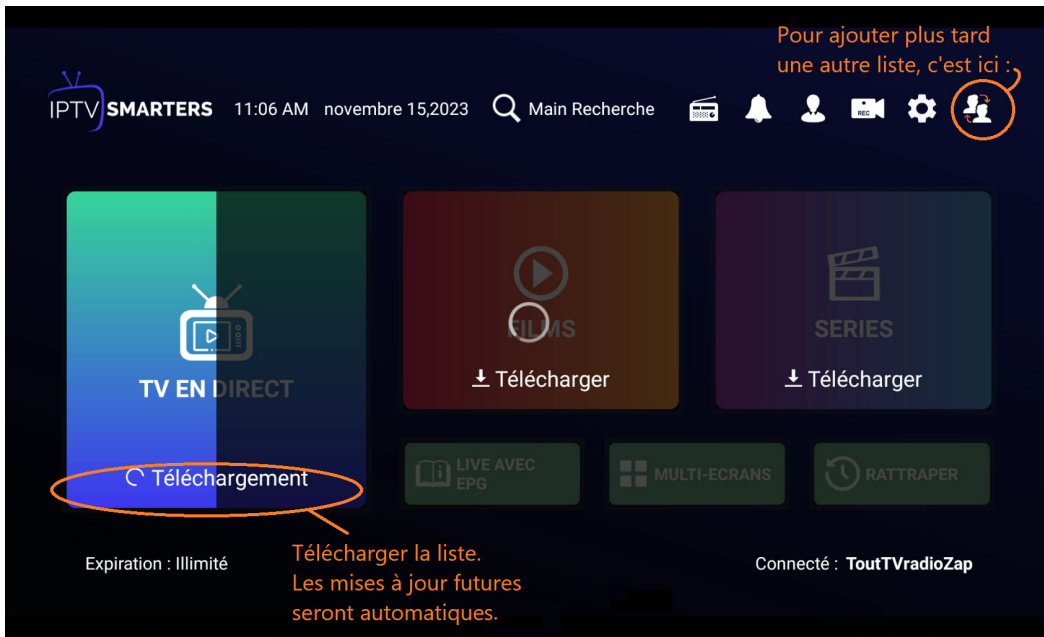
Pour ajouter plus tard une autre liste, c'est ici :

IPTV SMARTERS 11:06 AM novembre 15,2023 Main Recherche

REC

TV EN DIRECT

Téléchargement

FILMS

Télécharger

SERIES

Télécharger

LIVE AVEC EPG

MULTI-ECRANS

RATTRAPER

Expiration : Illimité

Télécharger la liste. Les mises à jour futures seront automatiques.

Connecté : ToutTVradioZap